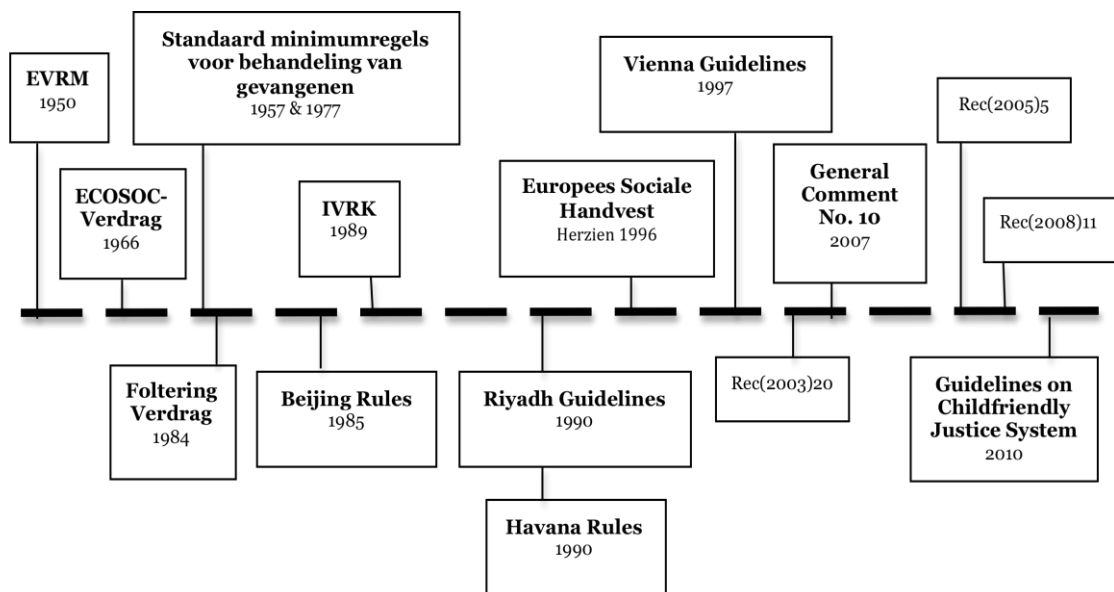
EVRM
1950

ECOSOC-Verdrag
1966

Standaard minimumregels voor behandeling van gevangenen
1957 & 1977

IVRK
1989

Europees Sociale Handvest
Herzien 1996

Vienna Guidelines
1997

General Comment No. 10
2007

Rec(2005)5

Rec(2008)11

Foltering Verdrag
1984

Beijing Rules
1985

Riyadh Guidelines
1990

Havana Rules
1990

Rec(2003)20

Guidelines on Childfriendly Justice System
2010